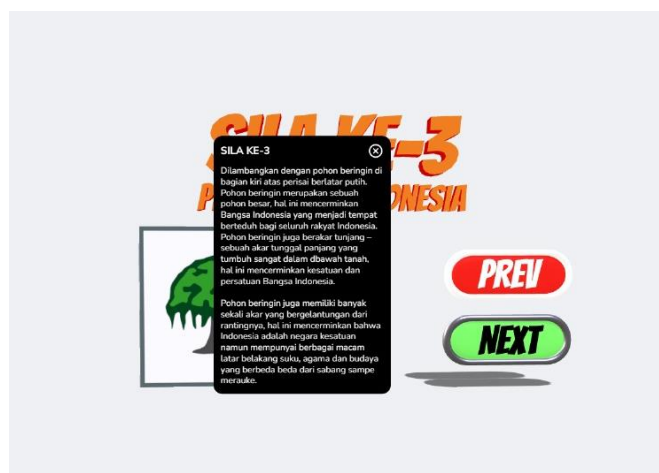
SILA KE-3
P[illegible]ONESIA

SILA KE-3

Dilambangkan dengan pohon beringin di bagian kiri atas perisai berlatar putih. Pohon beringin merupakan sebuah pohon besar, hal ini mencerminkan Bangsa Indonesia yang menjadi tempat berteduh bagi seluruh rakyat Indonesia. Pohon beringin juga berakar tunjang – sebuah akar tunggal panjang yang tumbuh sangat dalam dbawah tanah, hal ini mencerminkan kesatuan dan persatuan Bangsa Indonesia.

Pohon beringin juga memiliki banyak sekali akar yang bergelantungan dari rantingnya, hal ini mencerminkan bahwa Indonesia adalah negara kesatuan namun mempunyai berbagai macam latar belakang suku, agama dan budaya yang berbeda beda dari sabang sampe merauke.

PREV

NEXT